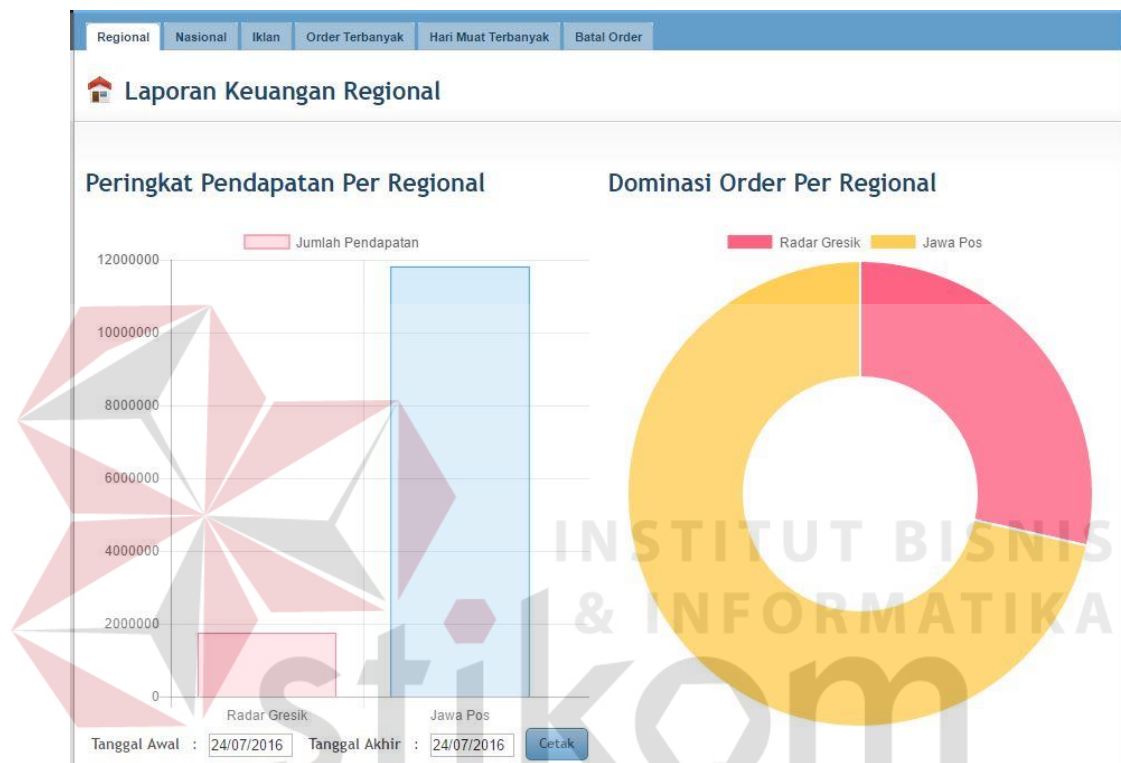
Regional | Nasional | Iklan | Order Terbanyak | Hari Muat Terbanyak | Batal Order

Laporan Keuangan Regional

Peringkat Pendapatan Per Regional

Jumlah Pendapatan

12000000
10000000
8000000
6000000
4000000
2000000
0

Radar Gresik
Jawa Pos

Dominasi Order Per Regional

Radar Gresik
Jawa Pos

INSTITUT BISNIS
& INFORMATIKA
stikom

Tanggal Awal : 24/07/2016 Tanggal Akhir : 24/07/2016 Cetak